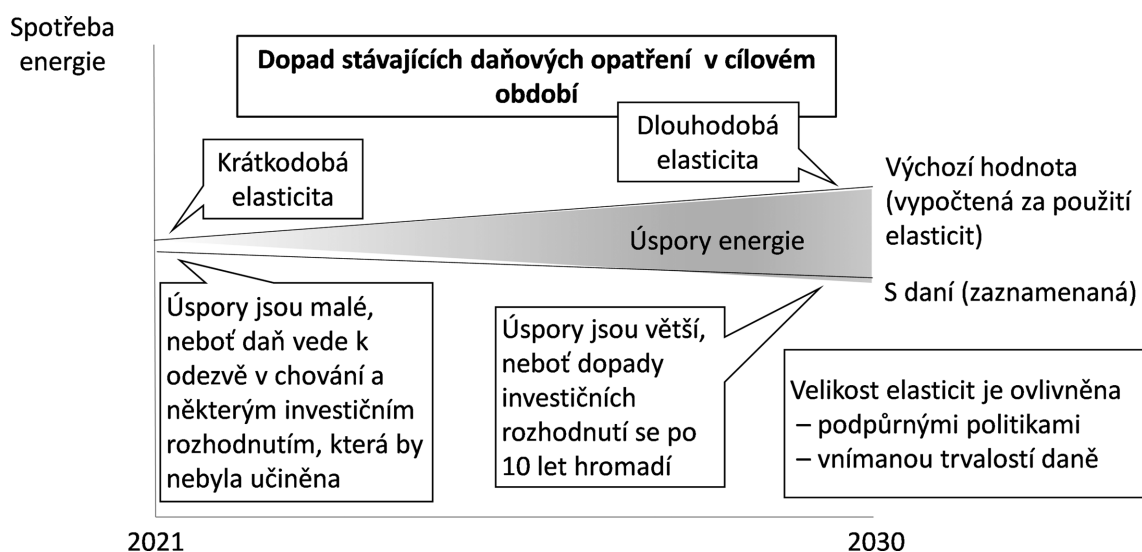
Spotřeba energie

Dopad stávajících daňových opatření v cílovém období

Dlouhodobá elasticita

Krátkodobá elasticita

Výchozí hodnota (vypočtená za použití elasticit)

Úspory energie

S daní (zaznamenaná)

Úspory jsou malé, neboť daň vede k odezvě v chování a některým investičním rozhodnutím, která by nebyla učiněna

Úspory jsou větší, neboť dopady investičních rozhodnutí se po 10 let hromadí

Velikost elasticit je ovlivněna
– podpůrnými politikami
– vnímanou trvalostí daně

2021

2030